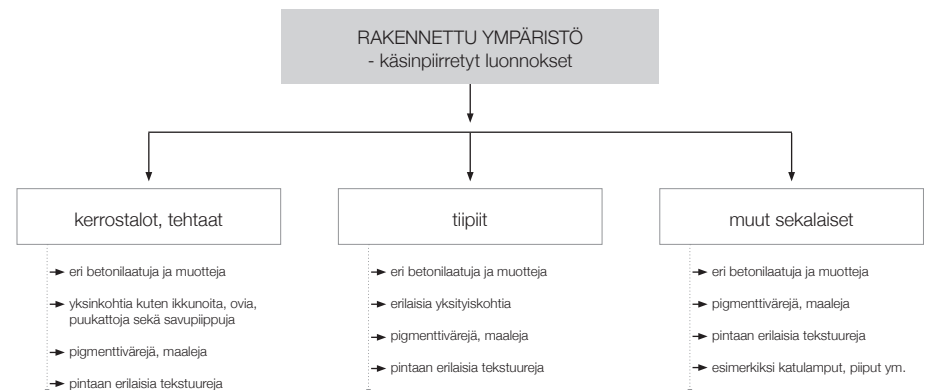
RAKENNETTU YMPÄRISTÖ
- käsinpiirretyt luonnokset

kerrostalot, tehtaat

eri betonilaatuja ja muotteja

yksinkohtia kuten ikkunoita, ovia, puukattoja sekä savupiippuja

pigmenttivärejä, maaleja

pintaan erilaisia tekstuureja

tiipiit

eri betonilaatuja ja muotteja

erilaisia yksityiskohtia

pigmenttivärejä, maaleja

pintaan erilaisia tekstuureja

muut sekalaiset

eri betonilaatuja ja muotteja

pigmenttivärejä, maaleja

pintaan erilaisia tekstuureja

esimerkiksi katulamput, piiput ym.